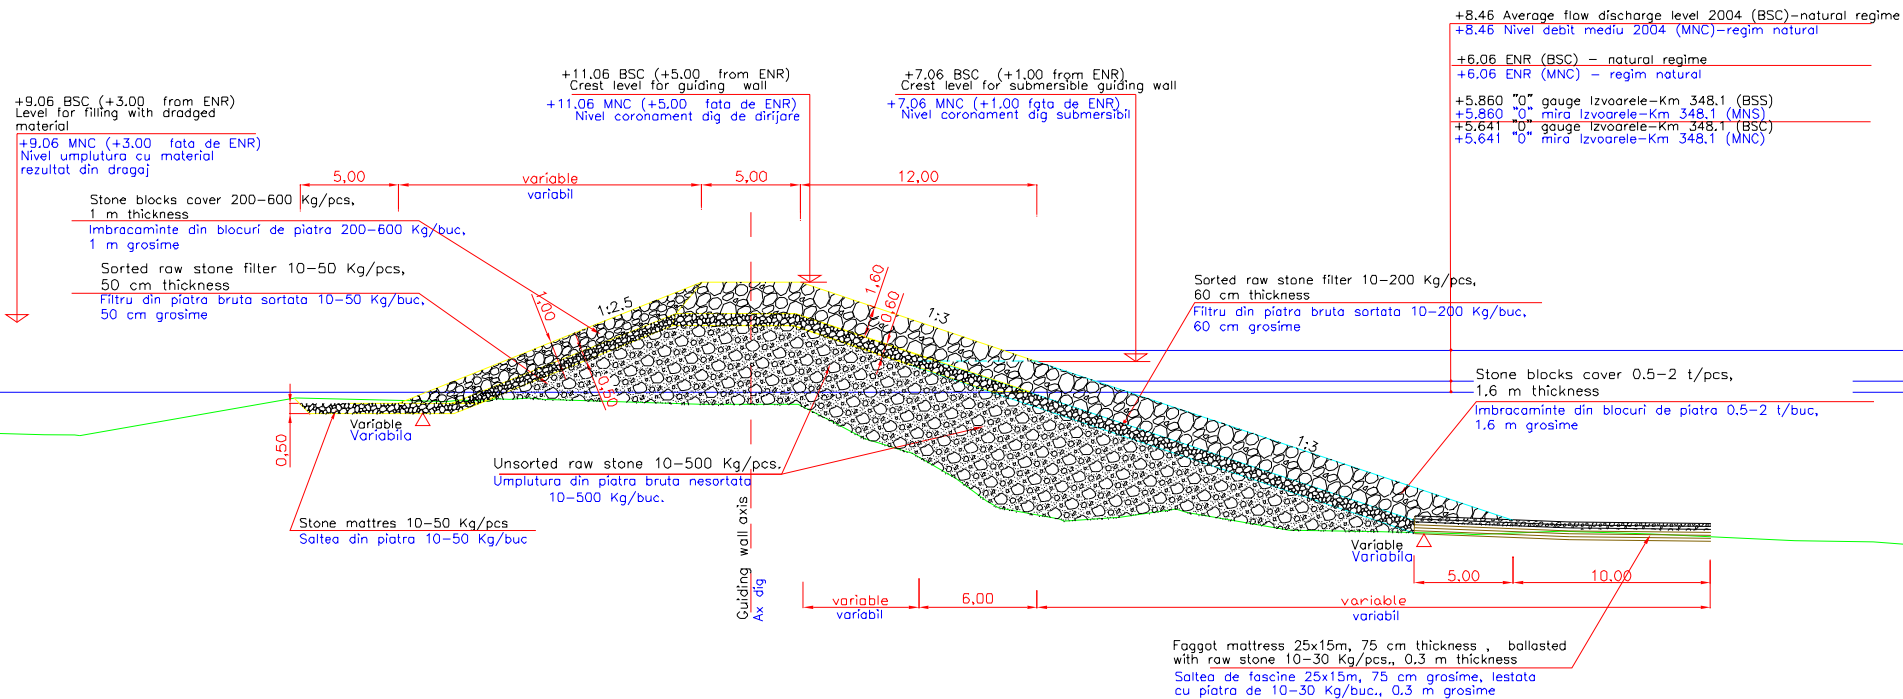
+8.46 Average flow discharge level 2004 (BSC)–natural regime
+8.46 Nivel debit mediu 2004 (MNC)–regim natural

+6.06 ENR (BSC) – natural regime
+6.06 ENR (MNC) – regim natural

+5.860 "0" gauge Izvoarele–Km 348.1 (BSS)
+5.860 "0" mira Izvoarele–Km 348.1 (MNS)
+5.641 "0" gauge Izvoarele–Km 348.1 (BSC)
+5.641 "0" mira Izvoarele–Km 348.1 (MNC)

+11.06 BSC (+5.00 from ENR)
Crest level for guiding wall
+11.06 MNC (+5.00 fata de ENR)
Nivel coronament dig de dirijare

+7.06 BSC (+1.00 from ENR)
Crest level for submersible guiding wall
+7.06 MNC (+1.00 fata de ENR)
Nivel coronament dig submersibil

+9.06 BSC (+3.00 from ENR)
Level for filling with dradged material
+9.06 MNC (+3.00 fata de ENR)
Nivel umplutura cu material rezultat din dragaj

5,00
variable
variabil
5,00
12,00

Stone blocks cover 200–600 Kg/pcs, 1 m thickness
Imbracaminte din blocuri de piatra 200–600 Kg/buc, 1 m grosime

Sorted raw stone filter 10–50 Kg/pcs, 50 cm thickness
Filtru din piatra bruta sortata 10–50 Kg/buc, 50 cm grosime

1,00
1:2,5
1,60
0,60
1:3
0,50

Sorted raw stone filter 10–200 Kg/pcs, 60 cm thickness
Filtru din piatra bruta sortata 10–200 Kg/buc, 60 cm grosime

Stone blocks cover 0.5–2 t/pcs, 1,6 m thickness
Imbracaminte din blocuri de piatra 0.5–2 t/buc, 1,6 m grosime

1:3

0,50
Variable
Variabila

Unsorted raw stone 10–500 Kg/pcs.
Umplutura din piatra bruta nesortata 10–500 Kg/buc.

Stone mattres 10–50 Kg/pcs
Saltea din piatra 10–50 Kg/buc

Guiding wall axis
Ax dig

Variable
Variabila
5,00
10,00

variable
variabil
6,00
variable
variabil

Faggot mattress 25x15m, 75 cm thickness , ballasted with raw stone 10–30 Kg/pcs., 0.3 m thickness
Saltea de fascine 25x15m, 75 cm grosime, lestata cu piatra de 10–30 Kg/buc., 0.3 m grosime